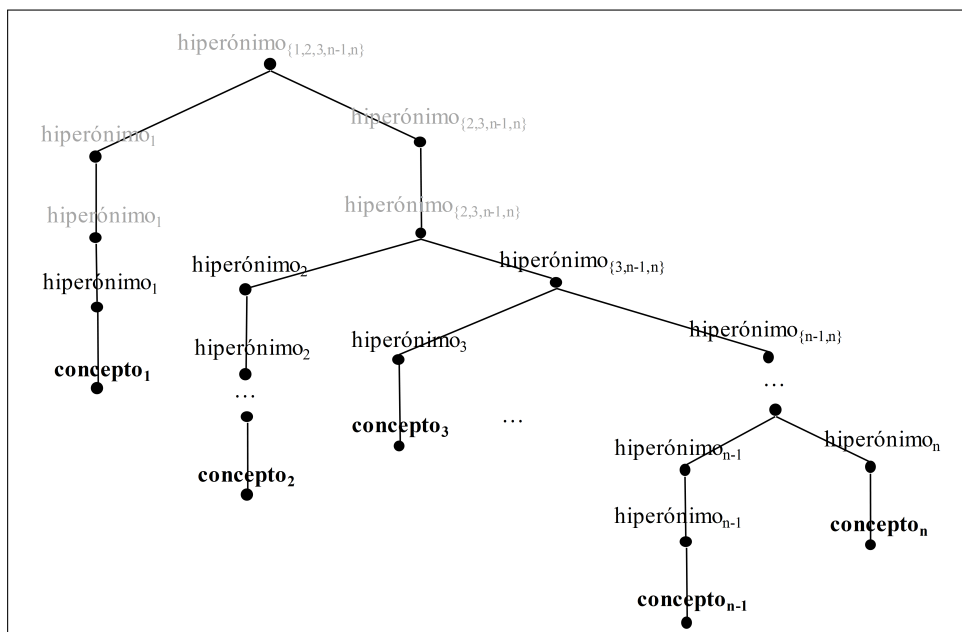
hiperónimo$_{\{1,2,3,n-1,n\}}$

hiperónimo$_1$

hiperónimo$_{\{2,3,n-1,n\}}$

hiperónimo$_1$

hiperónimo$_{\{2,3,n-1,n\}}$

hiperónimo$_1$

hiperónimo$_2$

hiperónimo$_{\{3,n-1,n\}}$

hiperónimo$_2$

hiperónimo$_3$

hiperónimo$_{\{n-1,n\}}$

**concepto$_1$**

…

…

**concepto$_3$**

…

hiperónimo$_{n-1}$

hiperónimo$_n$

**concepto$_2$**

hiperónimo$_{n-1}$

**concepto$_n$**

**concepto$_{n-1}$**